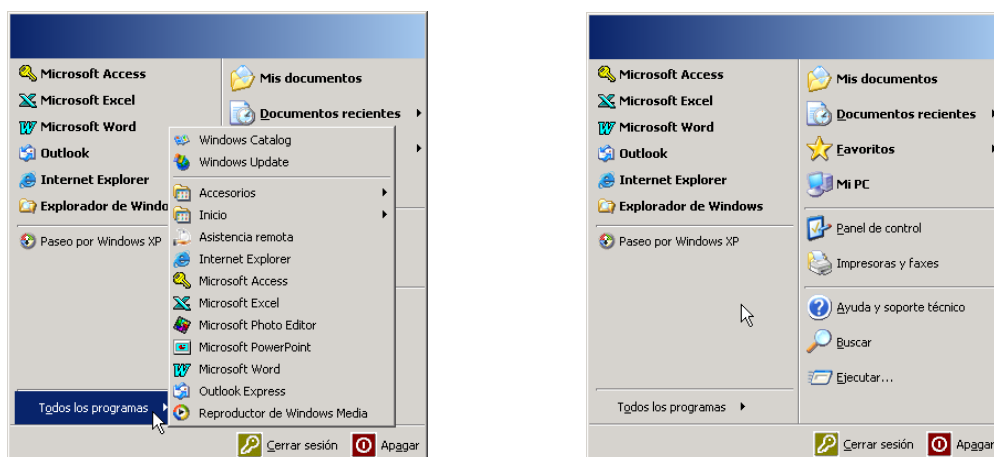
Microsoft Access
Microsoft Excel
Microsoft Word
Outlook
Internet Explorer
Explorador de Windo
Paseo por Windows XP
Todos los programas

Mis documentos
Documentos recientes

Windows Catalog
Windows Update
Accesorios
Inicio
Asistencia remota
Internet Explorer
Microsoft Access
Microsoft Excel
Microsoft Photo Editor
Microsoft PowerPoint
Microsoft Word
Outlook Express
Reproductor de Windows Media

Cerrar sesión
Apagar

Microsoft Access
Microsoft Excel
Microsoft Word
Outlook
Internet Explorer
Explorador de Windows
Paseo por Windows XP
Todos los programas

Mis documentos
Documentos recientes
Favoritos
Mi PC
Panel de control
Impresoras y faxes
Ayuda y soporte técnico
Buscar
Ejecutar...

Cerrar sesión
Apagar